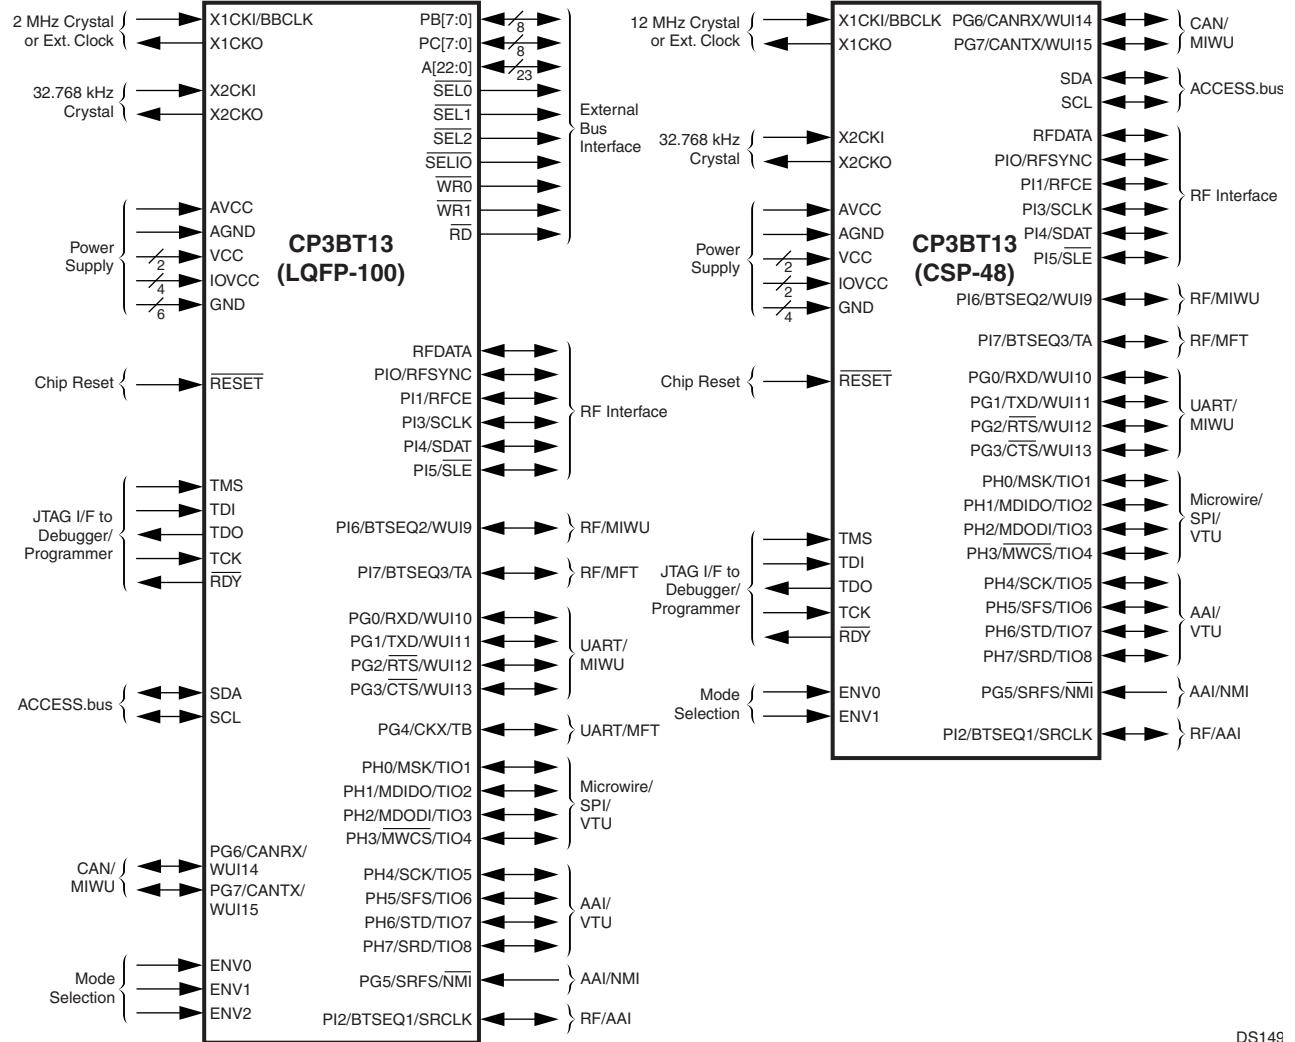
2 MHz Crystal or Ext. Clock
X1CKI/BBCLK
X1CKO
32.768 kHz Crystal
X2CKI
X2CKO
Power Supply
AVCC
AGND
VCC
2
IOVCC
4
GND
6
Chip Reset
$\overline{RESET}$
JTAG I/F to Debugger/ Programmer
TMS
TDI
TDO
TCK
$\overline{RDY}$
ACCESS.bus
SDA
SCL
CAN/ MIWU
PG6/CANRX/ WUI14
PG7/CANTX/ WUI15
Mode Selection
ENV0
ENV1
ENV2

CP3BT13 (LQFP-100)

PB[7:0]
8
PC[7:0]
8
A[22:0]
23
$\overline{SEL0}$
$\overline{SEL1}$
$\overline{SEL2}$
$\overline{SELIO}$
$\overline{WR0}$
$\overline{WR1}$
$\overline{RD}$
External Bus Interface
RFDATA
PIO/RFSYNC
PI1/RFCE
PI3/SCLK
PI4/SDAT
PI5/$\overline{SLE}$
RF Interface
PI6/BTSEQ2/WUI9
RF/MIWU
PI7/BTSEQ3/TA
RF/MFT
PG0/RXD/WUI10
PG1/TXD/WUI11
PG2/$\overline{RTS}$/WUI12
PG3/$\overline{CTS}$/WUI13
UART/ MIWU
PG4/CKX/TB
UART/MFT
PH0/MSK/TIO1
PH1/MDIDO/TIO2
PH2/MDODI/TIO3
PH3/$\overline{MWCS}$/TIO4
Microwire/ SPI/ VTU
PH4/SCK/TIO5
PH5/SFS/TIO6
PH6/STD/TIO7
PH7/SRD/TIO8
AAI/ VTU
PG5/SRFS/$\overline{NMI}$
AAI/NMI
PI2/BTSEQ1/SRCLK
RF/AAI

12 MHz Crystal or Ext. Clock
X1CKI/BBCLK
X1CKO
32.768 kHz Crystal
X2CKI
X2CKO
Power Supply
AVCC
AGND
VCC
2
IOVCC
2
GND
4
Chip Reset
$\overline{RESET}$
JTAG I/F to Debugger/ Programmer
TMS
TDI
TDO
TCK
$\overline{RDY}$
Mode Selection
ENV0
ENV1

CP3BT13 (CSP-48)

PG6/CANRX/WUI14
PG7/CANTX/WUI15
CAN/ MIWU
SDA
SCL
ACCESS.bus
RFDATA
PIO/RFSYNC
PI1/RFCE
PI3/SCLK
PI4/SDAT
PI5/$\overline{SLE}$
RF Interface
PI6/BTSEQ2/WUI9
RF/MIWU
PI7/BTSEQ3/TA
RF/MFT
PG0/RXD/WUI10
PG1/TXD/WUI11
PG2/$\overline{RTS}$/WUI12
PG3/$\overline{CTS}$/WUI13
UART/ MIWU
PH0/MSK/TIO1
PH1/MDIDO/TIO2
PH2/MDODI/TIO3
PH3/$\overline{MWCS}$/TIO4
Microwire/ SPI/ VTU
PH4/SCK/TIO5
PH5/SFS/TIO6
PH6/STD/TIO7
PH7/SRD/TIO8
AAI/ VTU
PG5/SRFS/$\overline{NMI}$
AAI/NMI
PI2/BTSEQ1/SRCLK
RF/AAI

DS149